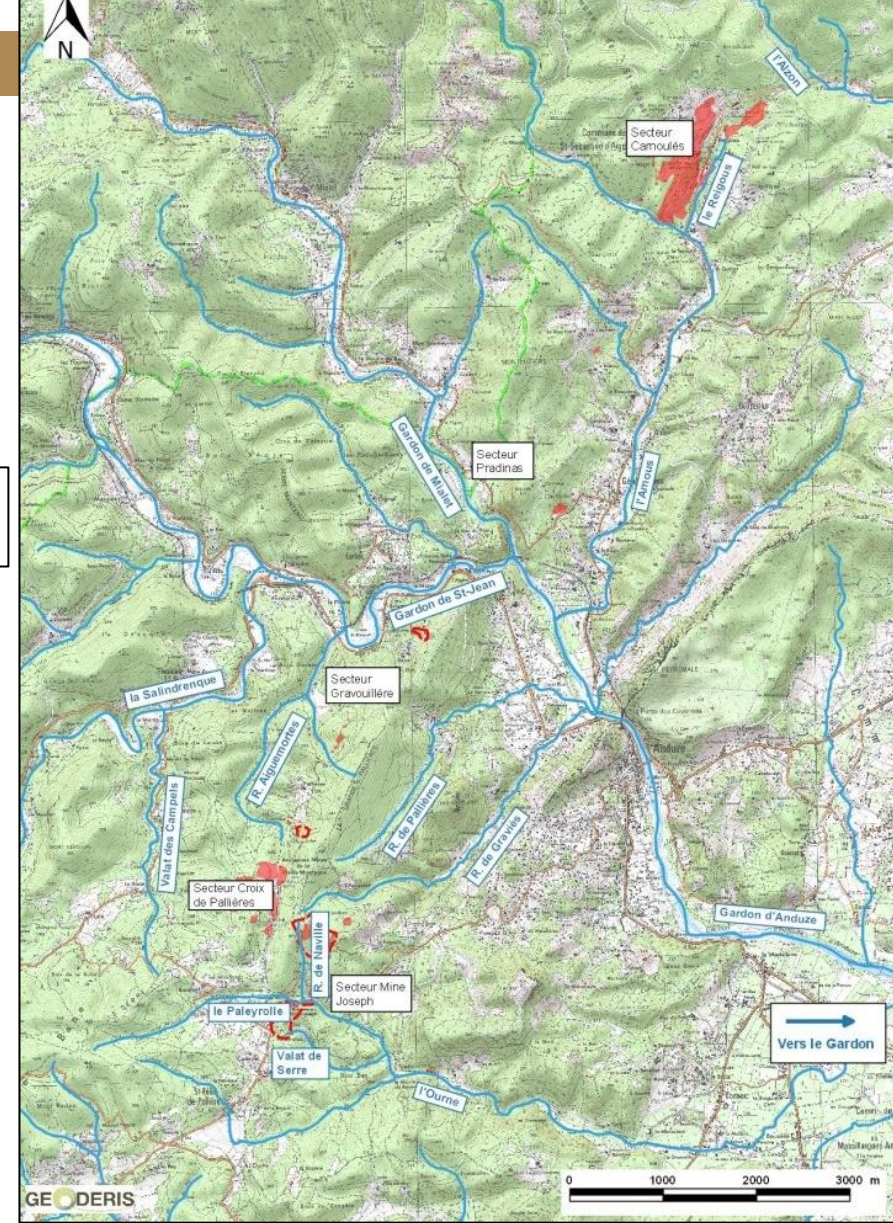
N

l'Alzon

Secteur Carnoulès

le Reigous

Gardon de Mialet

Secteur Pradinas

l'Amous

Gardon de St-Jean

la Salindrenque

Secteur Gravouillère

R. Aiguemortes

Valat des Campels

R. de Pallières

R. de Graviès

Secteur Croix de Pallières

Gardon d'Anduze

R. de Naville

Secteur Mine Joseph

le Paleyrolle

Valat de Serre

l'Ourne

Vers le Gardon

0 1000 2000 3000 m

GEODERIS